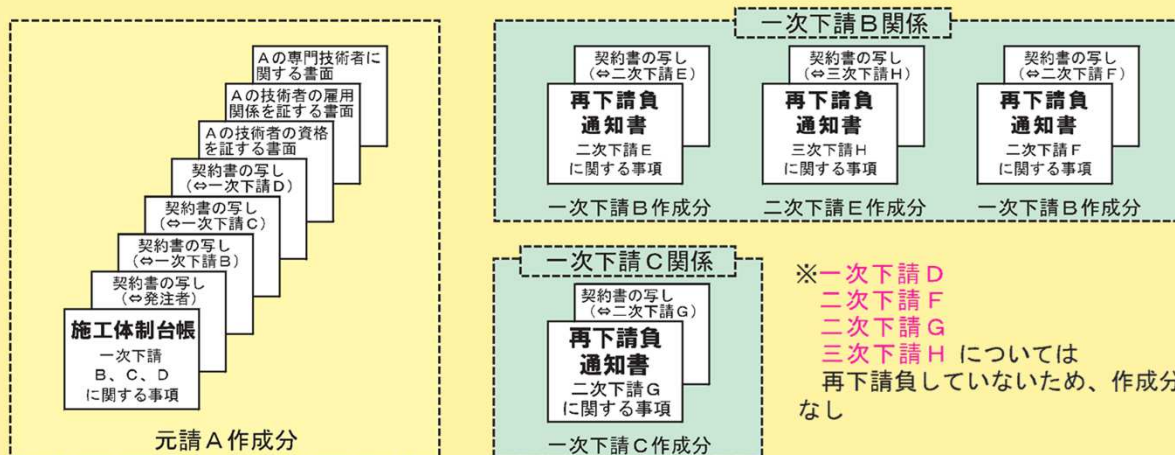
Aの専門技術者に関する書面

Aの技術者の雇用関係を証する書面

Aの技術者の資格を証する書面

契約書の写し（⇔一次下請D）

契約書の写し（⇔一次下請C）

契約書の写し（⇔一次下請B）

契約書の写し（⇔発注者）

施工体制台帳
一次下請
B、C、D
に関する事項

元請A作成分

一次下請B関係

契約書の写し（⇔二次下請E）
再下請負通知書
二次下請E
に関する事項
一次下請B作成分

契約書の写し（⇔三次下請H）
再下請負通知書
三次下請H
に関する事項
二次下請E作成分

契約書の写し（⇔二次下請F）
再下請負通知書
二次下請F
に関する事項
一次下請B作成分

一次下請C関係

契約書の写し（⇔二次下請G）
再下請負通知書
二次下請G
に関する事項
一次下請C作成分

※一次下請D
二次下請F
二次下請G
三次下請H については
再下請負していないため、作成分なし